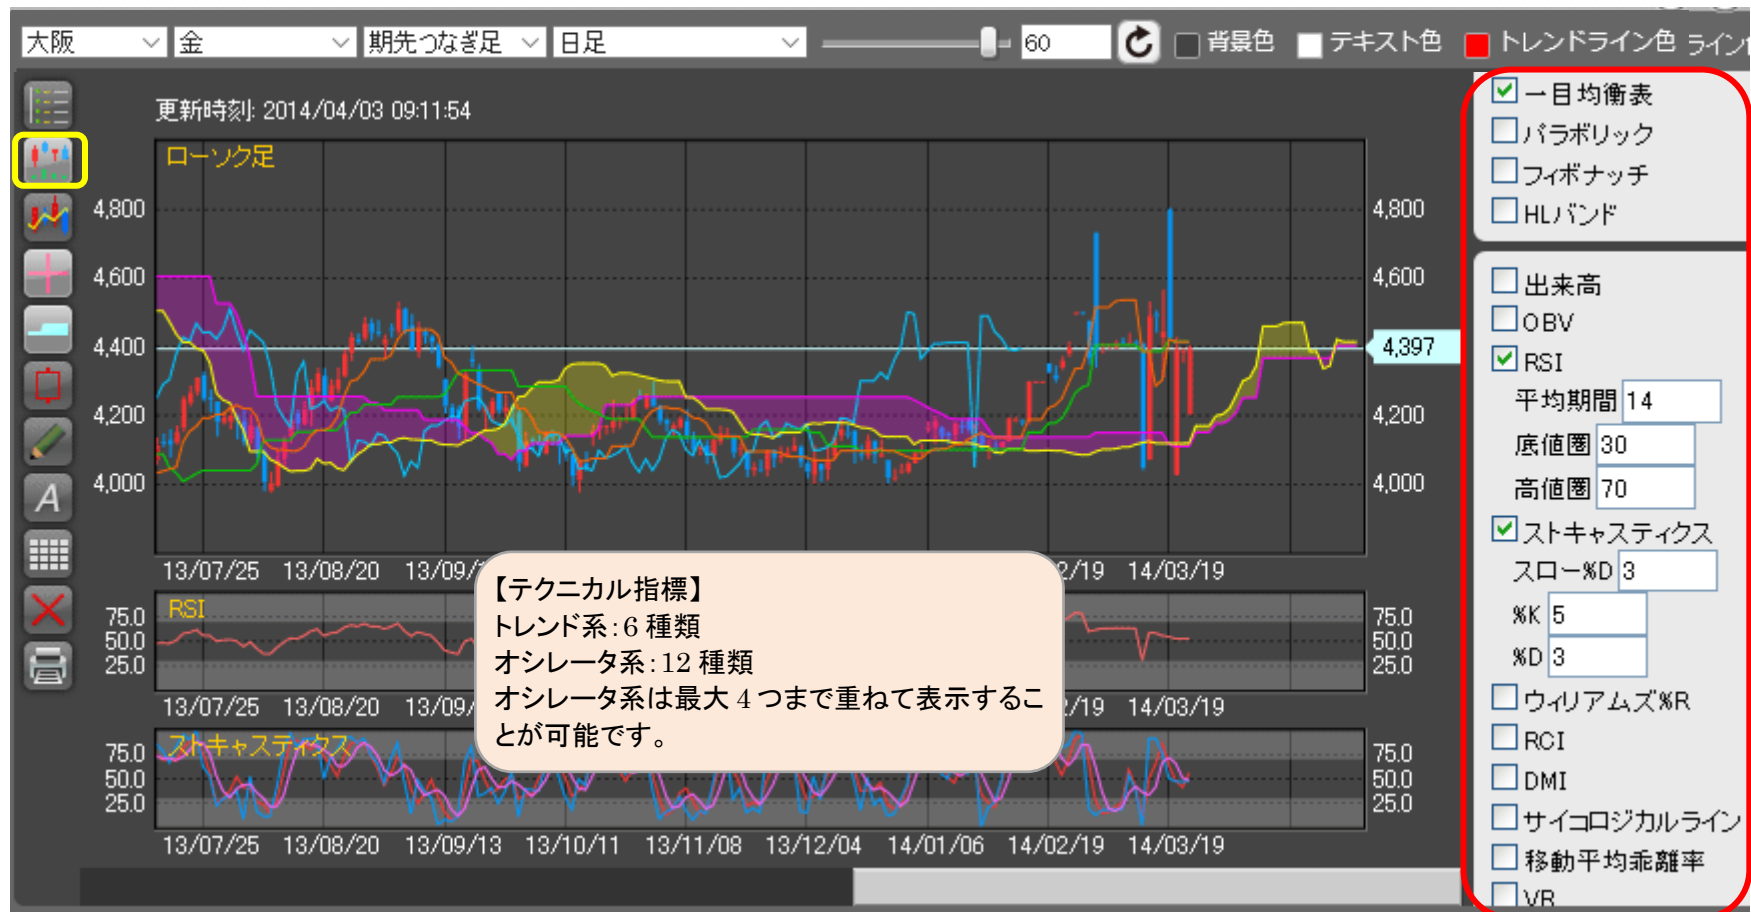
大阪 金 期先つなぎ足 日足 60 背景色 テキスト色 トレンドライン色 ライン

更新時刻: 2014/04/03 09:11:54

ローソク足

4,800
4,600
4,400
4,200
4,000

4,800
4,600
4,397
4,200
4,000

13/07/25 13/08/20 13/09/ 2/19 14/03/19

RSI
75.0
50.0
25.0

13/07/25 13/08/20 13/09/ 2/19 14/03/19

ストキャスティクス
75.0
50.0
25.0

13/07/25 13/08/20 13/09/13 13/10/11 13/11/08 13/12/04 14/01/06 14/02/19 14/03/19

【テクニカル指標】
トレンド系：6 種類
オシレータ系：12 種類
オシレータ系は最大 4 つまで重ねて表示することが可能です。

一目均衡表
パラボリック
フィボナッチ
HLバンド

出来高
OBV
RSI
平均期間 14
底値圏 30
高値圏 70
ストキャスティクス
スロー%D 3
%K 5
%D 3
ウィリアムズ%R
RCI
DMI
サイコロジカルライン
移動平均乖離率
VR